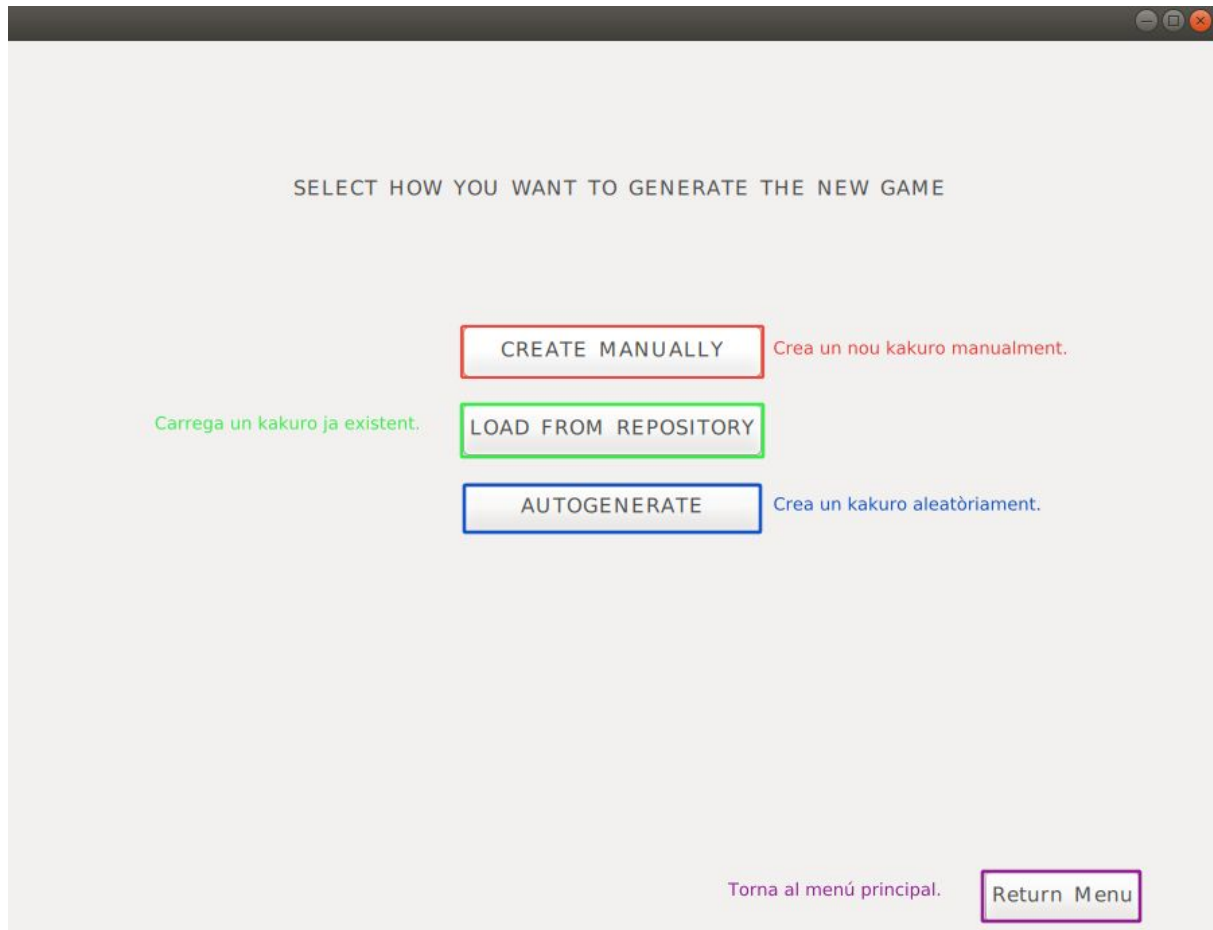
SELECT HOW YOU WANT TO GENERATE THE NEW GAME

CREATE MANUALLY

Crea un nou kakuro manualment.

Carrega un kakuro ja existent.

LOAD FROM REPOSITORY

AUTOGENERATE

Crea un kakuro aleatòriament.

Torna al menú principal.

Return Menu